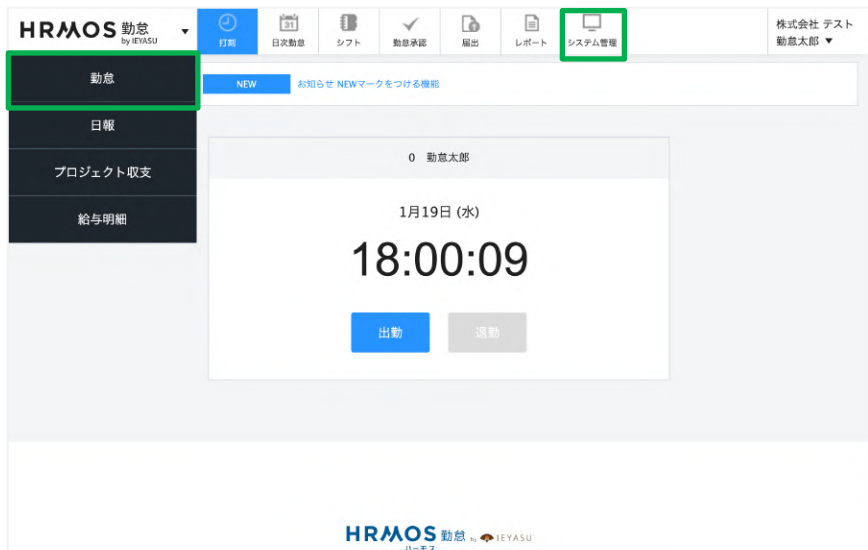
HRMOS 勤怠 by IEYASU

打刻
31
日次勤怠
シフト
勤怠承認
届出
レポート
システム管理

株式会社 テスト
勤怠太郎 ▼

勤怠
日報
プロジェクト収支
給与明細

NEW
お知らせ NEWマークをつける機能

0 勤怠太郎

1月19日 (水)

18:00:09

出勤
退勤

HRMOS 勤怠 by IEYASU
ハーモス